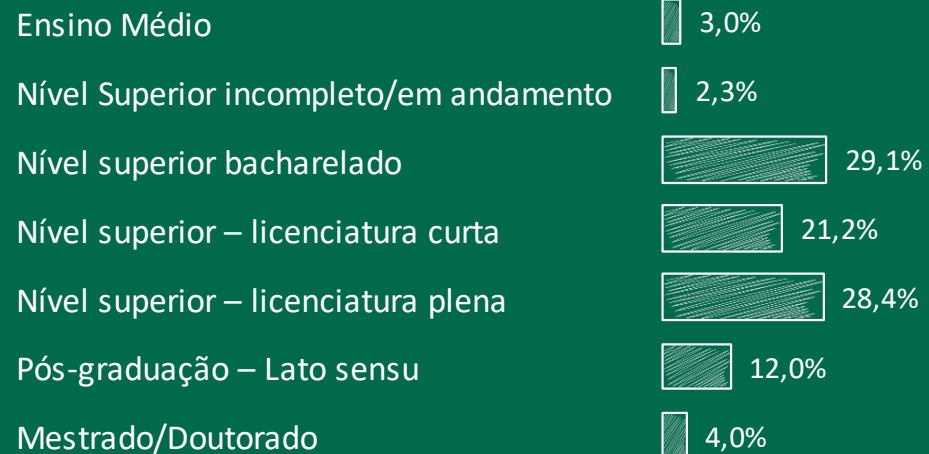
Ensino Médio 3,0%

Nível Superior incompleto/em andamento 2,3%

Nível superior bacharelado 29,1%

Nível superior – licenciatura curta 21,2%

Nível superior – licenciatura plena 28,4%

Pós-graduação – Lato sensu 12,0%

Mestrado/Doutorado 4,0%